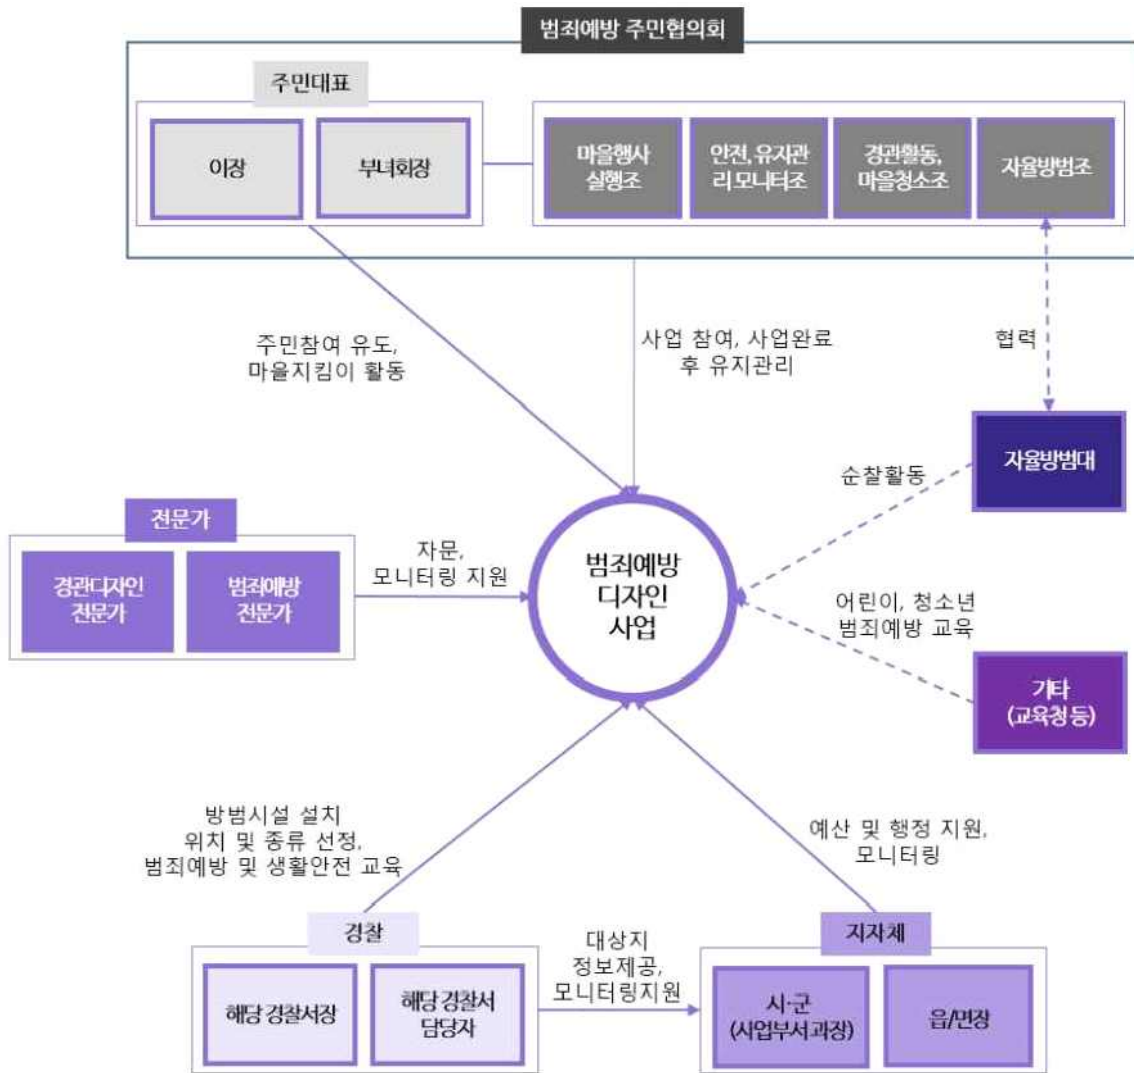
범죄예방 주민협의회

주민대표

이장

부녀회장

마을행사 실행조

안전, 유지관리 모니터조

경관활동, 마을청소조

자율방범조

주민참여 유도, 마을지킴이 활동

사업 참여, 사업완료 후 유지관리

협력

자율방범대

순찰활동

전문가

경관디자인 전문가

범죄예방 전문가

자문, 모니터링 지원

범죄예방 디자인 사업

어린이, 청소년 범죄예방 교육

기타 (교육청 등)

방범시설 설치 위치 및 종류 선정, 범죄예방 및 생활안전 교육

예산 및 행정 지원, 모니터링

경찰

해당 경찰서장

해당 경찰서 담당자

대상지 정보제공, 모니터링지원

지자체

시·군 (사업부서과장)

읍/면장